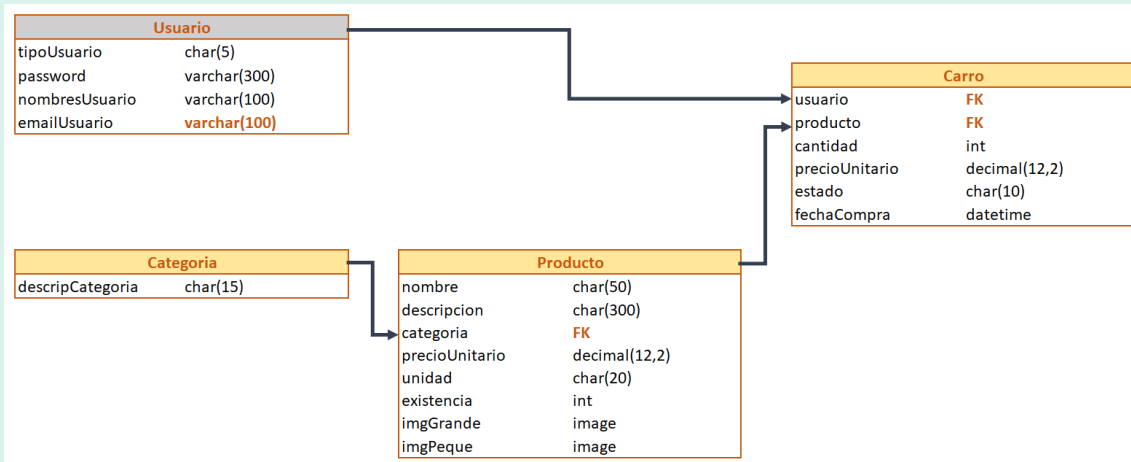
| Usuario | |
|---|---|
| tipoUsuario | char(5) |
| password | varchar(300) |
| nombresUsuario | varchar(100) |
| emailUsuario | varchar(100) |

| Carro | |
|---|---|
| usuario | FK |
| producto | FK |
| cantidad | int |
| precioUnitario | decimal(12,2) |
| estado | char(10) |
| fechaCompra | datetime |

| Categoria | |
|---|---|
| descripCategoria | char(15) |

| Producto | |
|---|---|
| nombre | char(50) |
| descripcion | char(300) |
| categoria | FK |
| precioUnitario | decimal(12,2) |
| unidad | char(20) |
| existencia | int |
| imgGrande | image |
| imgPeque | image |